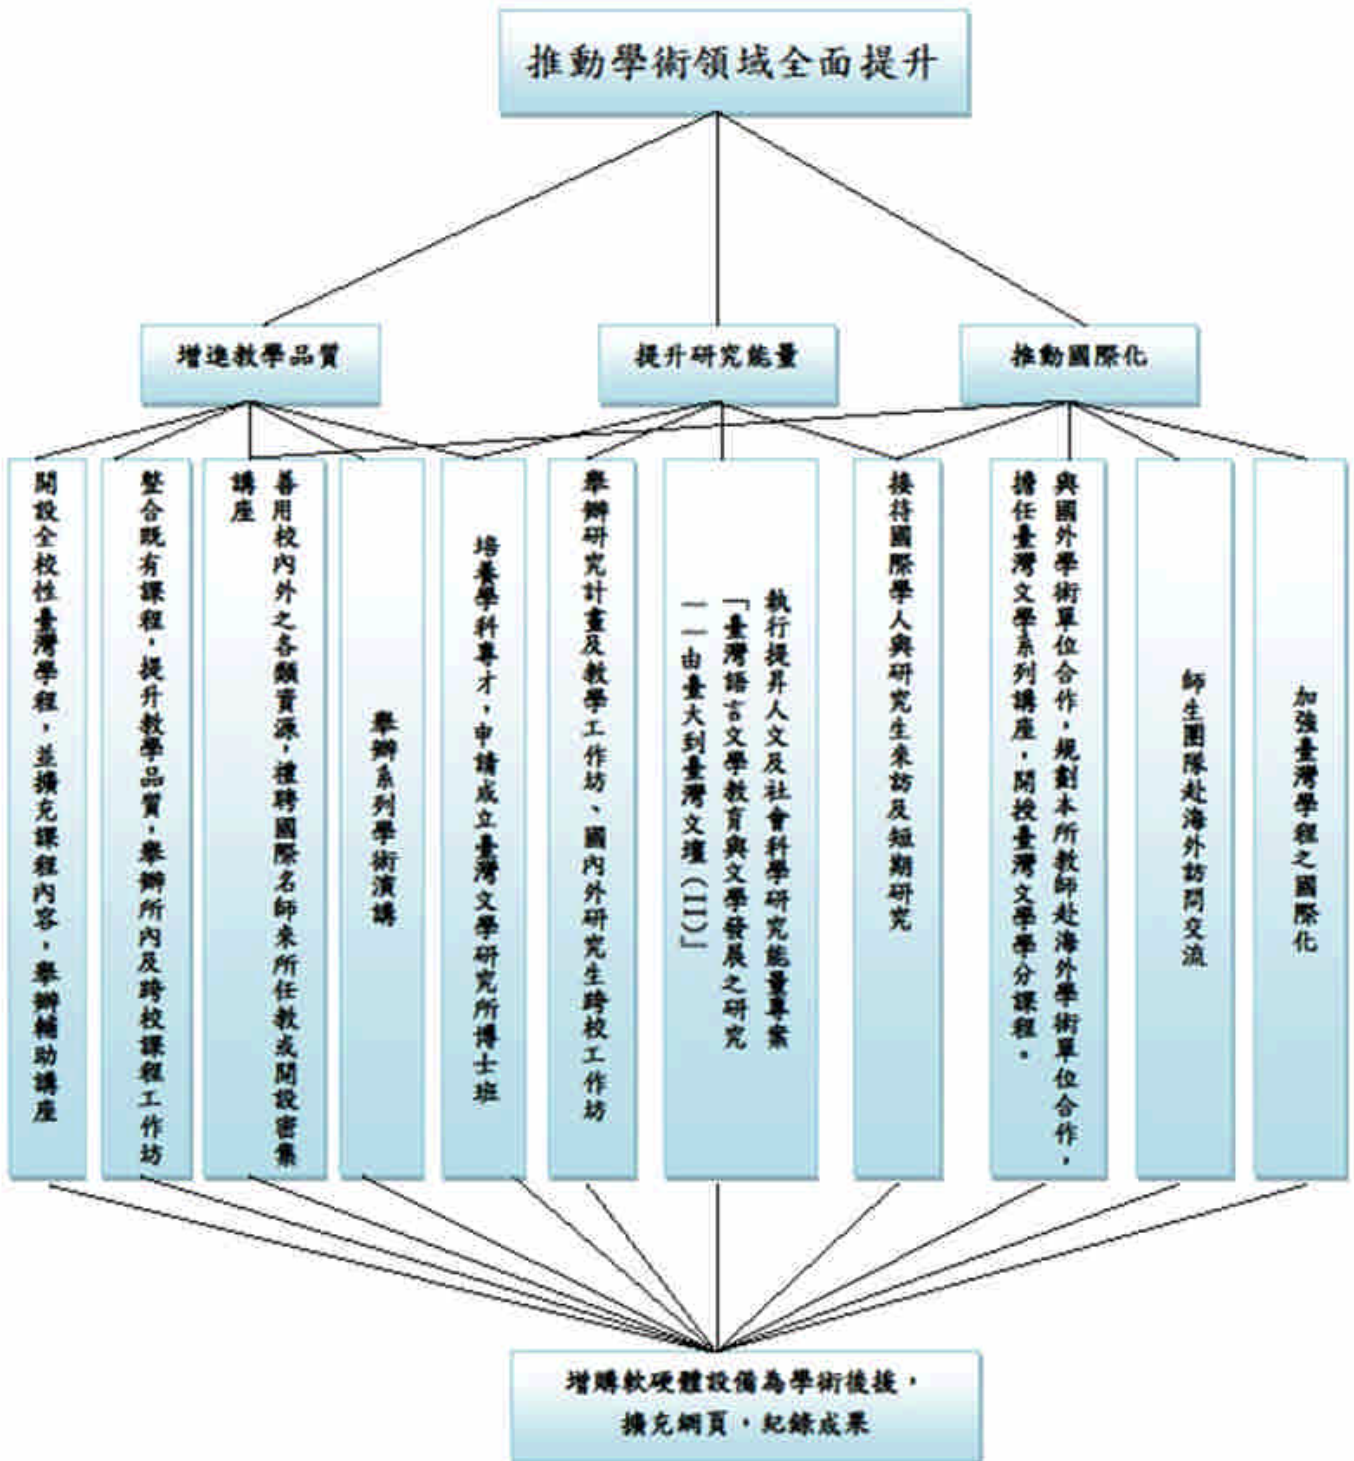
推動學術領域全面提升

增進教學品質

提升研究能量

推動國際化

開設全校性臺灣學程，並擴充課程內容，舉辦輔助講座

整合既有課程，提升教學品質，舉辦所內及跨校課程工作坊

善用校內外之各類資源，禮聘國際名師來所任教或開設密集講座

舉辦系列學術演講

培養學科專才，申請成立臺灣文學研究所博士班

舉辦研究計畫及教學工作坊、國內外研究生跨校工作坊

執行提昇人文及社會科學研究能量專案「臺灣語言文學教育與文學發展之研究——由臺大到臺灣文壇（II）」

接待國際學人與研究生來訪及短期研究

與國外學術單位合作，規劃本所教師赴海外學術單位合作，擔任臺灣文學系列講座，開授臺灣文學學分課程。

師生國際赴海外訪問交流

加強臺灣學程之國際化

增購軟硬體設備為學術後援，擴充網頁，紀錄成果